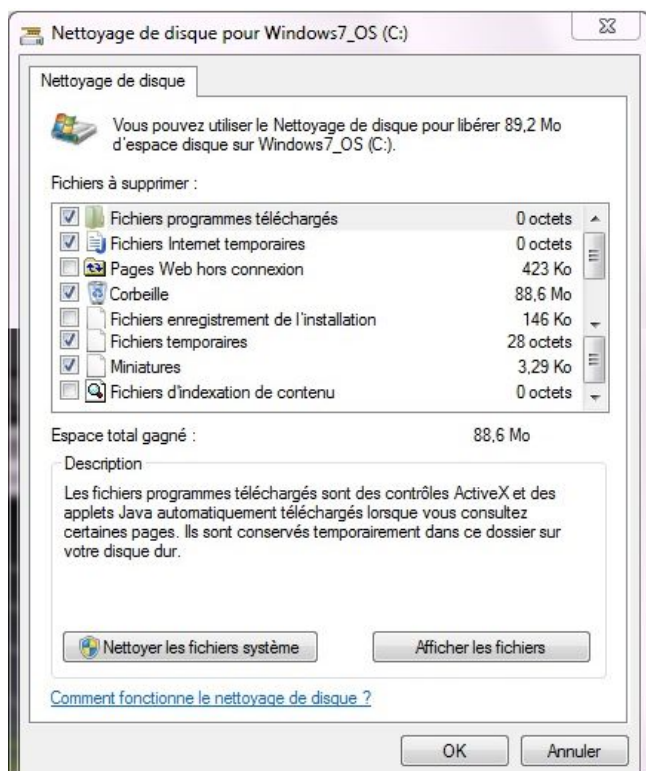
Nettoyage de disque pour Windows7_OS (C:)

Nettoyage de disque

Vous pouvez utiliser le Nettoyage de disque pour libérer 89,2 Mo d'espace disque sur Windows7_OS (C:).

Fichiers à supprimer :

| | | |
|---|---|---|
| ☑ | Fichiers programmes téléchargés | 0 octets |
| ☑ | Fichiers Internet temporaires | 0 octets |
| ☐ | Pages Web hors connexion | 423 Ko |
| ☑ | Corbeille | 88,6 Mo |
| ☐ | Fichiers enregistrement de l'installation | 146 Ko |
| ☑ | Fichiers temporaires | 28 octets |
| ☑ | Miniatures | 3,29 Ko |
| ☐ | Fichiers d'indexation de contenu | 0 octets |

Espace total gagné : 88,6 Mo

Description

Les fichiers programmes téléchargés sont des contrôles ActiveX et des applets Java automatiquement téléchargés lorsque vous consultez certaines pages. Ils sont conservés temporairement dans ce dossier sur votre disque dur.

Nettoyer les fichiers système

Afficher les fichiers

Comment fonctionne le nettoyage de disque ?

OK

Annuler